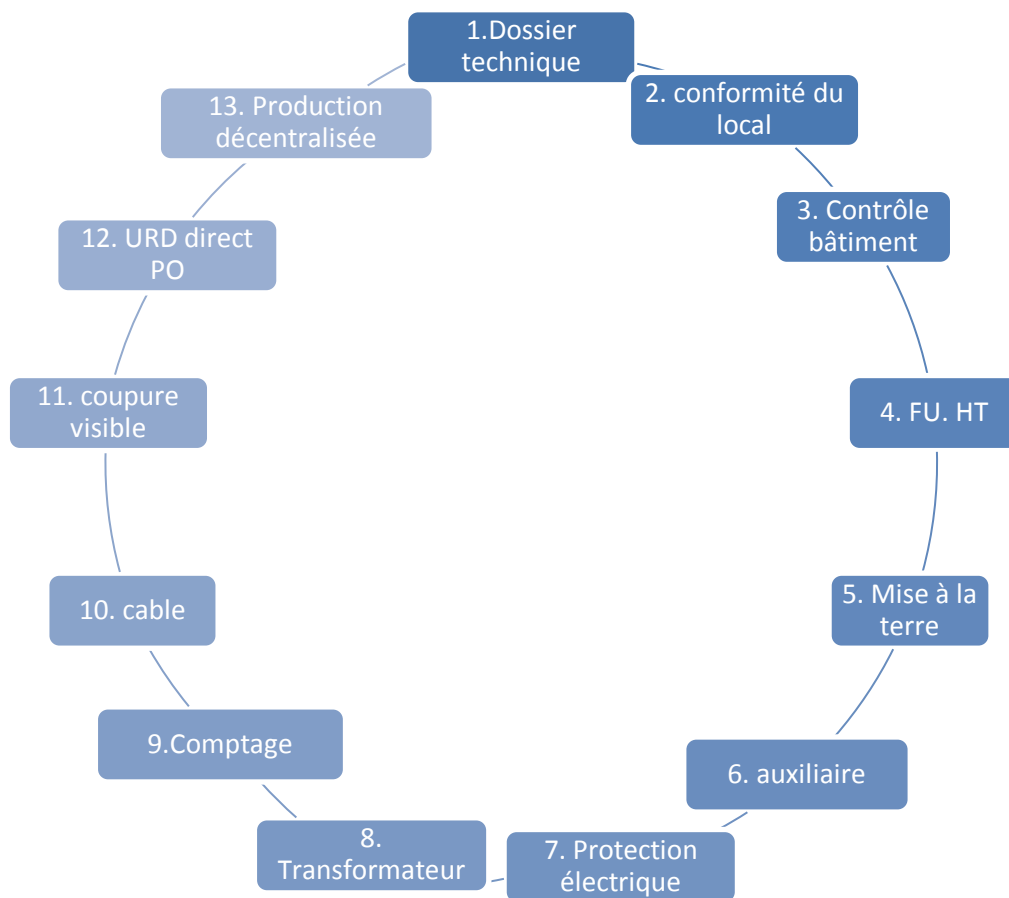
1.Dossier technique

2. conformité du local

3. Contrôle bâtiment

4. FU. HT

5. Mise à la terre

6. auxiliaire

7. Protection électrique

8. Transformateur

9.Comptage

10. cable

11. coupure visible

12. URD direct PO

13. Production décentralisée